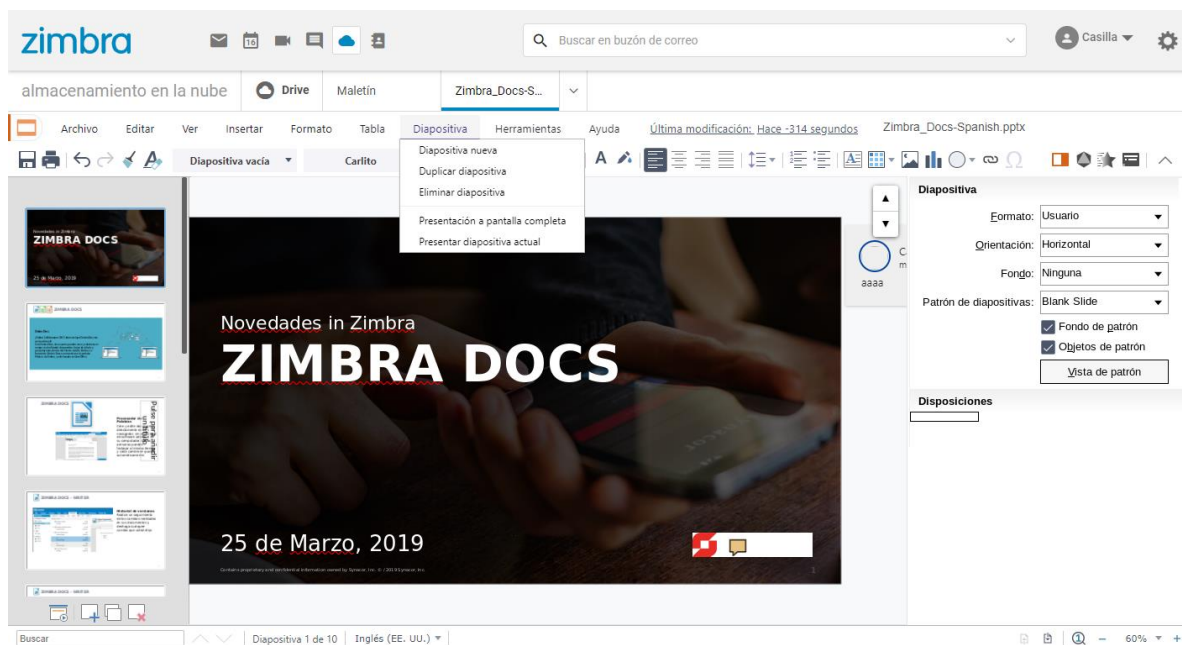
zimbra

Buscar en buzón de correo

Casilla

almacenamiento en la nube | Drive | Maletín | Zimbra_Docs-S...

Archivo Editar Ver Insertar Formato Tabla Diapositiva Herramientas Ayuda Última modificación: Hace -314 segundos Zimbra_Docs-Spanish.pptx

Diapositiva vacía Carlito

Diapositiva nueva
Duplicar diapositiva
Eliminar diapositiva
Presentación a pantalla completa
Presentar diapositiva actual

Novedades in Zimbra
ZIMBRA DOCS
25 de Marzo, 2019

Novedades in Zimbra
ZIMBRA DOCS
25 de Marzo, 2019

ZIMBRA DOCS

ZIMBRA DOCS

ZIMBRA DOCS - MASTER

ZIMBRA DOCS - MASTER

aaaa

Diapositiva

Formato: Usuario

Orientación: Horizontal

Fondo: Ninguna

Patrón de diapositivas: Blank Slide

Fondo de patrón

Objetos de patrón

Vista de patrón

Disposiciones

Buscar | Diapositiva 1 de 10 | Inglés (EE. UU.) | 60%